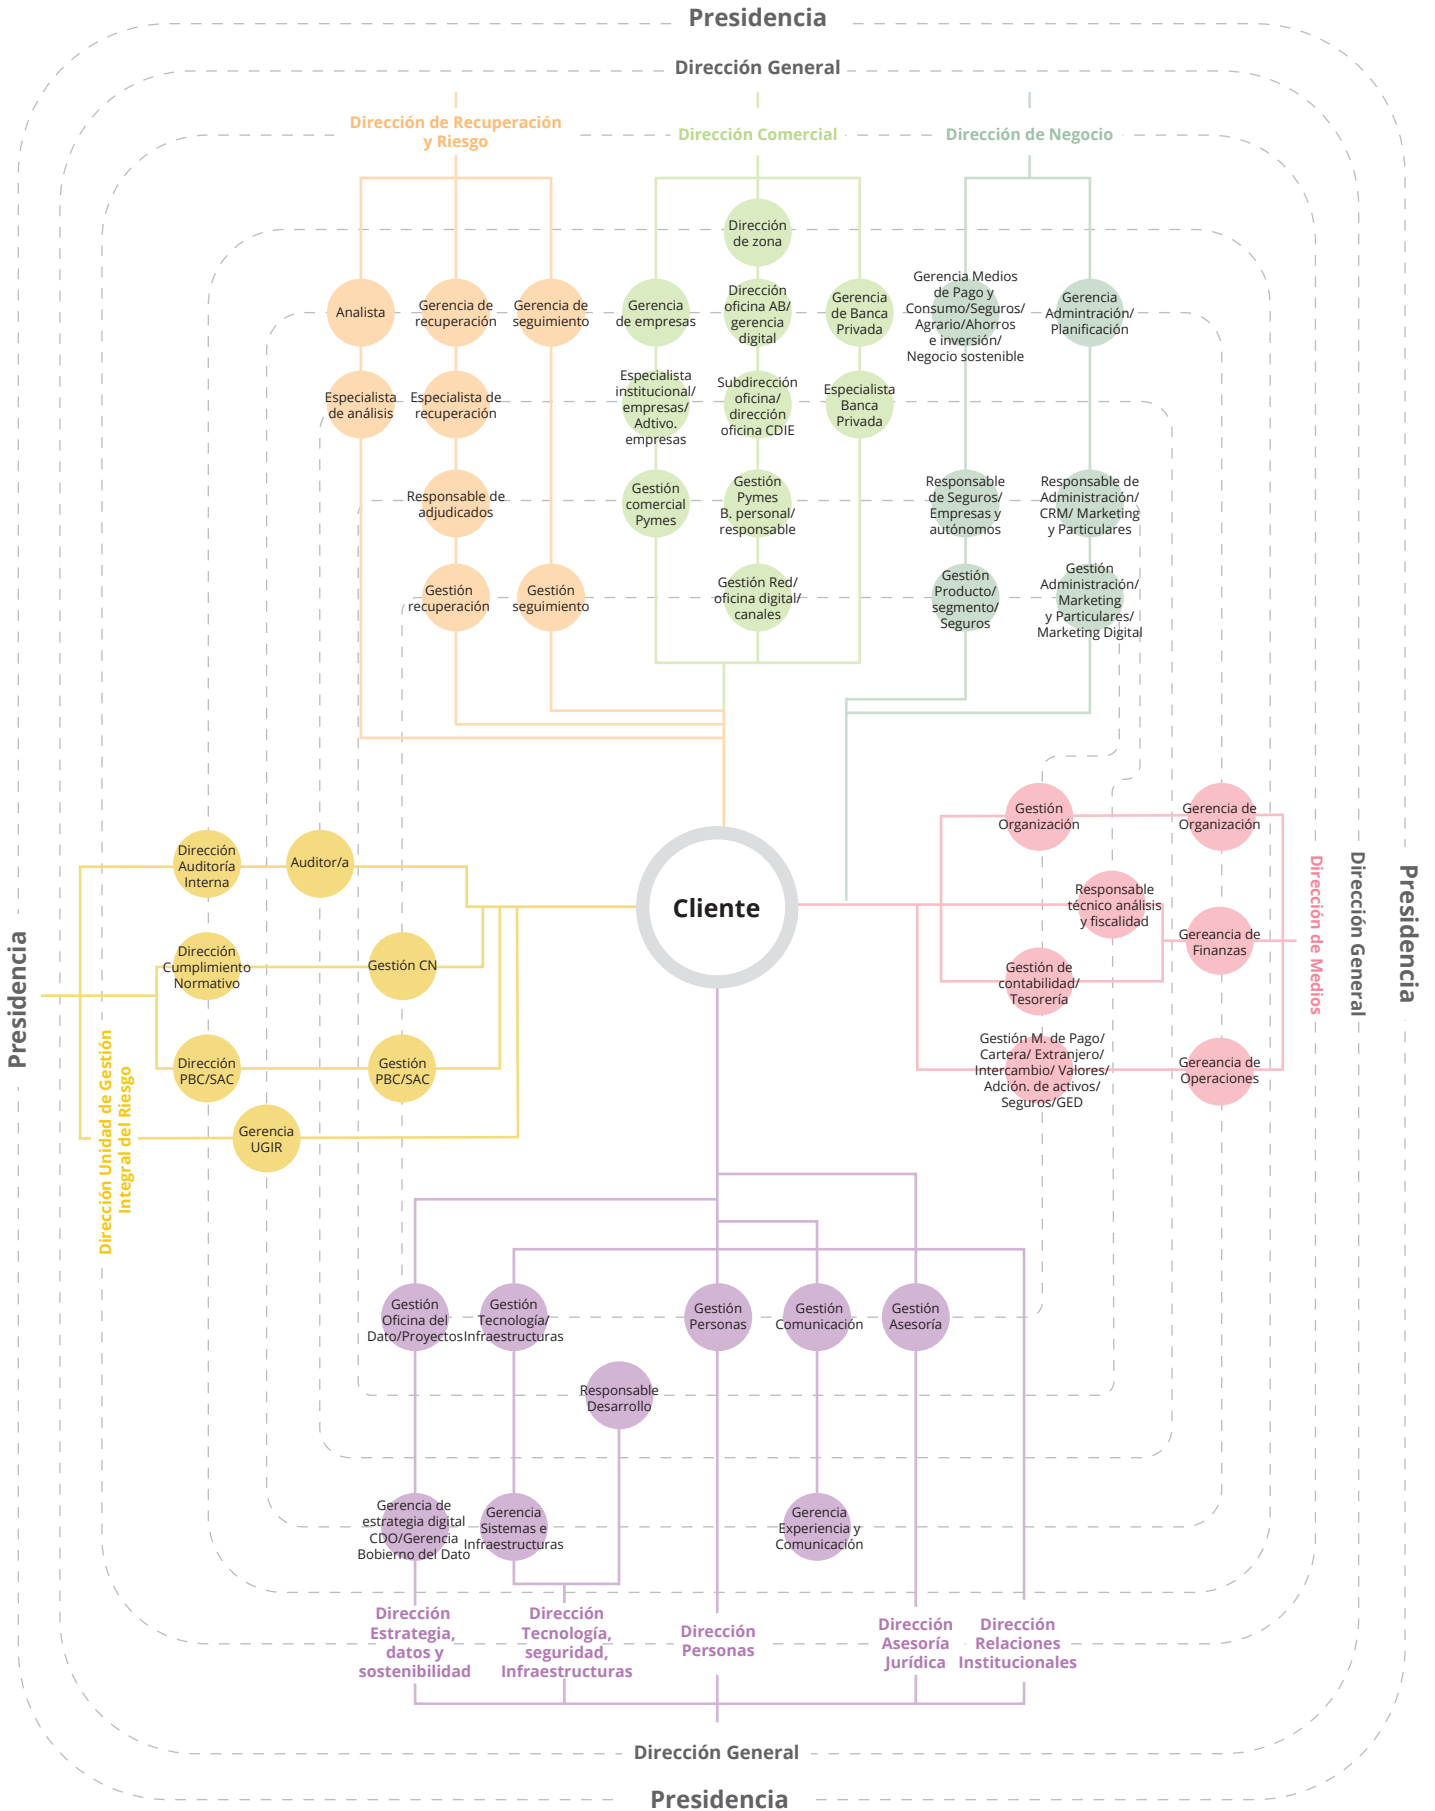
Presidencia

Dirección General

Dirección de Recuperación y Riesgo

Dirección Comercial

Dirección de Negocio

Analista

Gerencia de recuperación

Gerencia de seguimiento

Especialista de análisis

Especialista de recuperación

Responsable de adjudicados

Gestión recuperación

Gestión seguimiento

Dirección de zona

Gerencia de empresas

Dirección oficina AB/ gerencia digital

Gerencia de Banca Privada

Especialista institucional/ empresas/ Adtivo. empresas

Subdirección oficina/ dirección oficina CDIE

Especialista Banca Privada

Gestión comercial Pymes

Gestión Pymes B. personal/ responsable

Gestión Red/ oficina digital/ canales

Gerencia Medios de Pago y Consumo/Seguros/ Agrario/Ahorros e inversión/ Negocio sostenible

Gerencia Admintración/ Planificación

Responsable de Seguros/ Empresas y autónomos

Responsable de Administración/ CRM/ Marketing y Particulares

Gestión Producto/ segmento/ Seguros

Gestión Administración/ Marketing y Particulares/ Marketing Digital

Dirección Auditoría Interna

Auditor/a

Dirección Cumplimiento Normativo

Gestión CN

Dirección PBC/SAC

Gestión PBC/SAC

Gerencia UGIR

Dirección Unidad de Gestión Integral del Riesgo

Presidencia

Cliente

Gestión Organización

Gerencia de Organización

Responsable técnico análisis y fiscalidad

Gereancia de Finanzas

Gestión de contabilidad/ Tesorería

Gestión M. de Pago/ Cartera/ Extranjero/ Intercambio/ Valores/ Adción. de activos/ Seguros/GED

Gereancia de Operaciones

Dirección de Medios

Dirección General

Presidencia

Gestión Oficina del Dato/Proyectos

Gestión Tecnología/ Infraestructuras

Gestión Personas

Gestión Comunicación

Gestión Asesoría

Responsable Desarrollo

Gerencia de estrategia digital CDO/Gerencia Bobierno del Dato

Gerencia Sistemas e Infraestructuras

Gerencia Experiencia y Comunicación

Dirección Estrategia, datos y sostenibilidad

Dirección Tecnología, seguridad, Infraestructuras

Dirección Personas

Dirección Asesoría Jurídica

Dirección Relaciones Institucionales

Dirección General

Presidencia